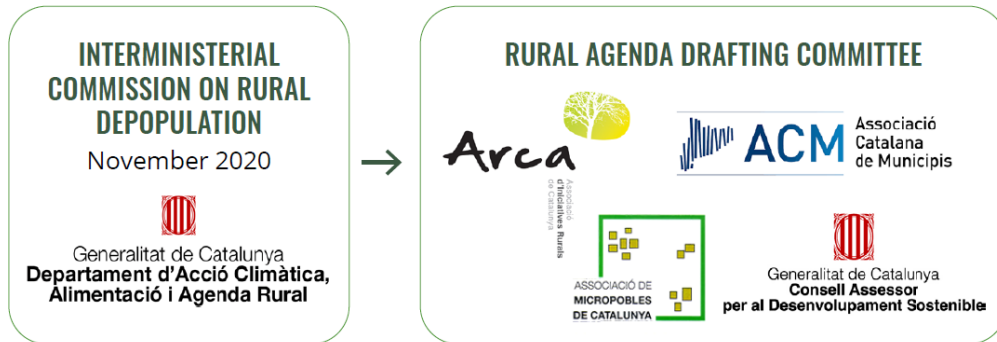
INTERMINISTERIAL COMMISSION ON RURAL DEPOPULATION

November 2020

Generalitat de Catalunya
Departament d'Acció Climàtica, Alimentació i Agenda Rural

RURAL AGENDA DRAFTING COMMITTEE

Arca
Associació d'Iniciatives Rurals de Catalunya

ACM Associació Catalana de Municipis

ASSOCIACIÓ DE MICROPOBLES DE CATALUNYA

Generalitat de Catalunya
Consell Assessor per al Desenvolupament Sostenible